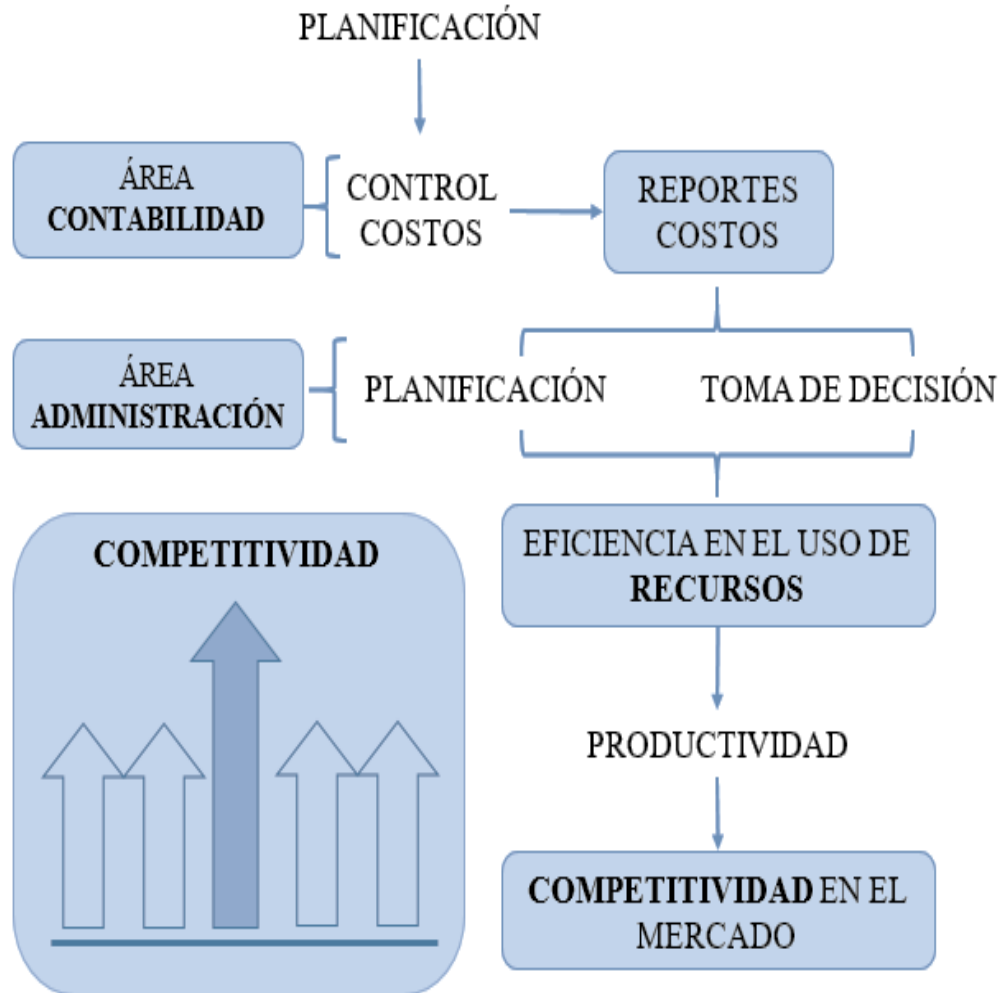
PLANIFICACIÓN

ÁREA
CONTABILIDAD

CONTROL
COSTOS

REPORTES
COSTOS

ÁREA
ADMINISTRACIÓN

PLANIFICACIÓN

TOMA DE DECISIÓN

COMPETITIVIDAD

EFICIENCIA EN EL USO DE
RECURSOS

PRODUCTIVIDAD

COMPETITIVIDAD EN EL
MERCADO